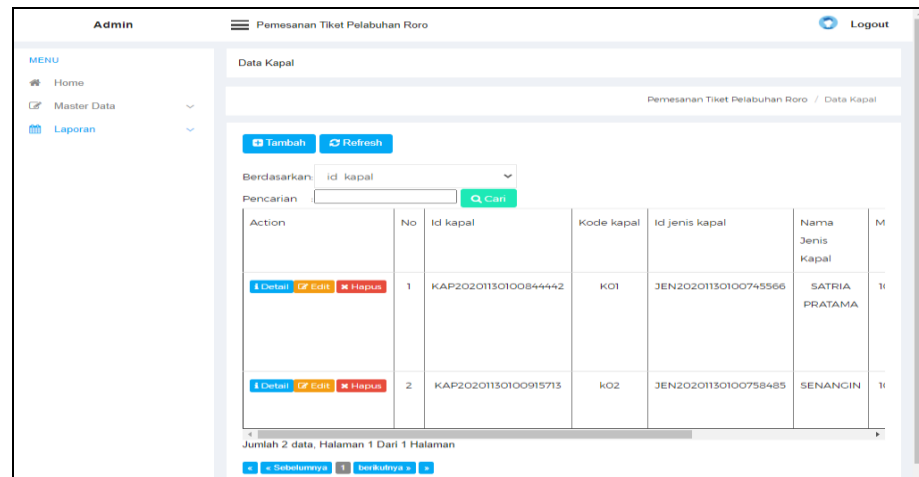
Admin

Pemesanan Tiket Pelabuhan Roro

Logout

MENU

Home

Master Data

Laporan

Data Kapal

Pemesanan Tiket Pelabuhan Roro / Data Kapal

Tambah Refresh

Berdasarkan id kapal

Pencarian Cari

| Action | No | Id kapal | Kode kapal | Id jenis kapal | Nama Jenis Kapal | M |
|---|---|---|---|---|---|---|
| Detail Edit Hapus | 1 | KAP20201130100844442 | K01 | JEN20201130100745566 | SATRIA PRATAMA | 1 |
| Detail Edit Hapus | 2 | KAP20201130100915713 | k02 | JEN20201130100758485 | SENANGIN | 1 |

Jumlah 2 data, Halaman 1 Dari 1 Halaman

« « Sebelumnya 1 berikutnya » »